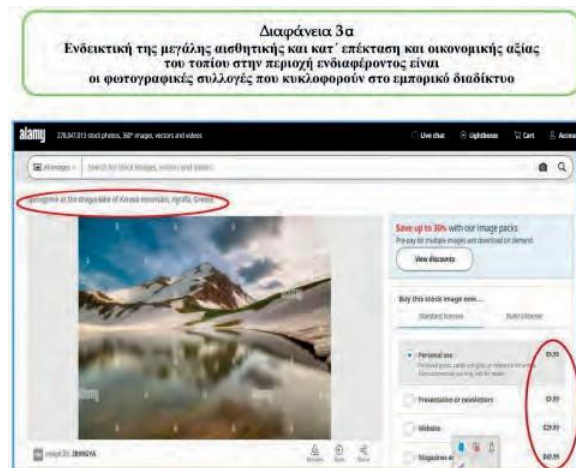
Διαφάνεια 3α
Ενδεικτική της μεγάλης αισθητικής και κατ΄ επέκταση και οικονομικής αξίας του τοπίου στην περιοχή ενδιαφέροντος είναι οι φωτογραφικές συλλογές που κυκλοφορούν στο εμπορικό διαδίκτυο

alamy 278,047,813 stock photos, 360° images, vectors and videos

Live chat  Lightboxes  Cart  Account

All images  Search for stock images, vectors and videos

Springtime at the dragonlake of Kinaia mountains, Agrafa, Greece

Save up to 30% with our image packs
Pre-pay for multiple images and download on demand.

View discounts

Buy this stock image now...

Standard licenses  Build a license

Personal use  £9.99
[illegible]

Presentation or newsletters  £9.99

Website  £29.99

Magazines and books  £49.99

Image ID: 2B9RGYA